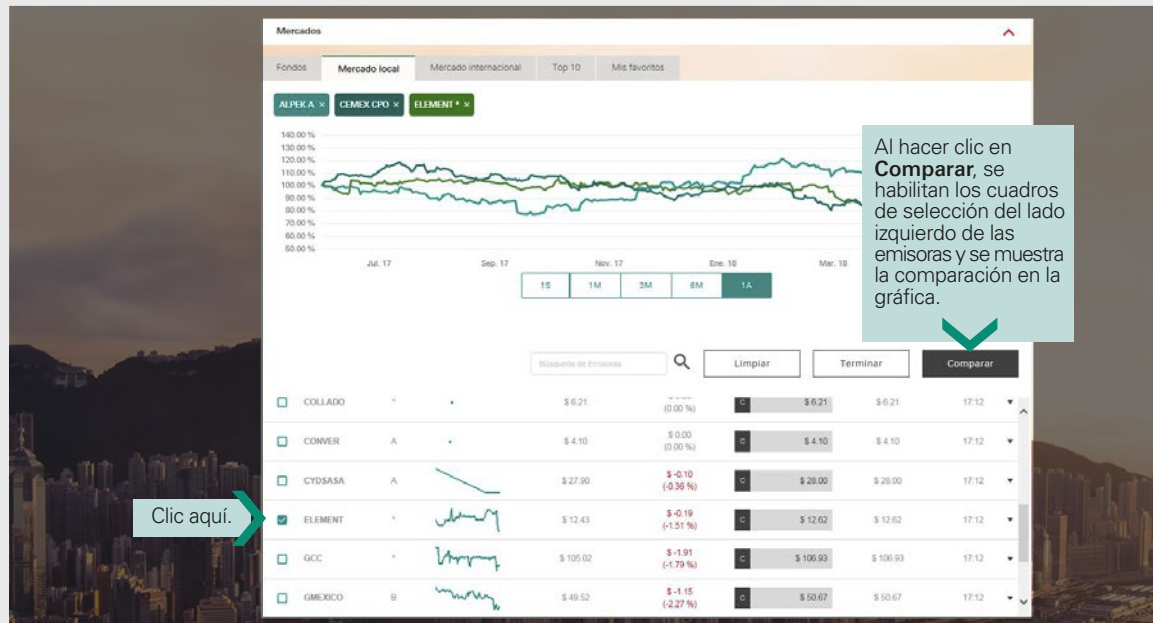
Mercados

Fondos | Mercado local | Mercado internacional | Top 10 | Mis favoritos

ALPEK A × CEMEX CPO × ELEMENT * ×

140.00 %
130.00 %
120.00 %
110.00 %
100.00 %
90.00 %
80.00 %
70.00 %
60.00 %
50.00 %

Jul. 17 Sep. 17 Nov. 17 Ene. 18 Mar. 18

1S 1M 3M 6M 1A

Al hacer clic en **Comparar**, se habilitan los cuadros de selección del lado izquierdo de las emisoras y se muestra la comparación en la gráfica.

Búsqueda de Emisoras

Limpiar Terminar Comparar

| | | | | | | | | | |
|---|---|---|---|---|---|---|---|---|---|
| ☐ | COLLADO | * | | \$ 6.21 | (0.00 %) | C | \$ 6.21 | \$ 6.21 | 17:12 |
| ☐ | CONVER | A | | \$ 4.10 | \$ 0.00 (0.00 %) | C | \$ 4.10 | \$ 4.10 | 17:12 |
| ☐ | CYDSASA | A | | \$ 27.90 | \$ -0.10 (-0.36 %) | C | \$ 28.00 | \$ 28.00 | 17:12 |
| ☑ | ELEMENT | * | | \$ 12.43 | \$ -0.19 (-1.51 %) | C | \$ 12.62 | \$ 12.62 | 17:12 |
| ☐ | GCC | * | | \$ 105.02 | \$ -1.91 (-1.79 %) | C | \$ 106.93 | \$ 106.93 | 17:12 |
| ☐ | GMEXICO | B | | \$ 49.52 | \$ -1.15 (-2.27 %) | C | \$ 50.67 | \$ 50.67 | 17:12 |

Clic aquí.